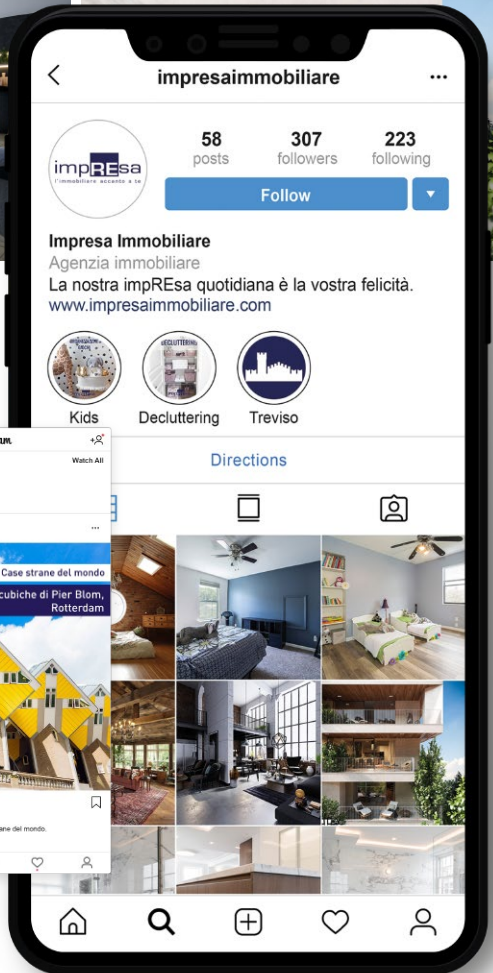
impresaimmobiliare

impREsa
l'immobiliare accanto a te

58
posts

307
followers

223
following

Follow

Impresa Immobiliare
Agenzia immobiliare
La nostra impREsa quotidiana è la vostra felicità.
www.impresaimmobiliare.com

DECLUTTERING

Kids

Decluttering

Treviso

Directions

am

Watch All

Case strane del mondo
cubiche di Piet Blom, Rotterdam

ane del mondo.